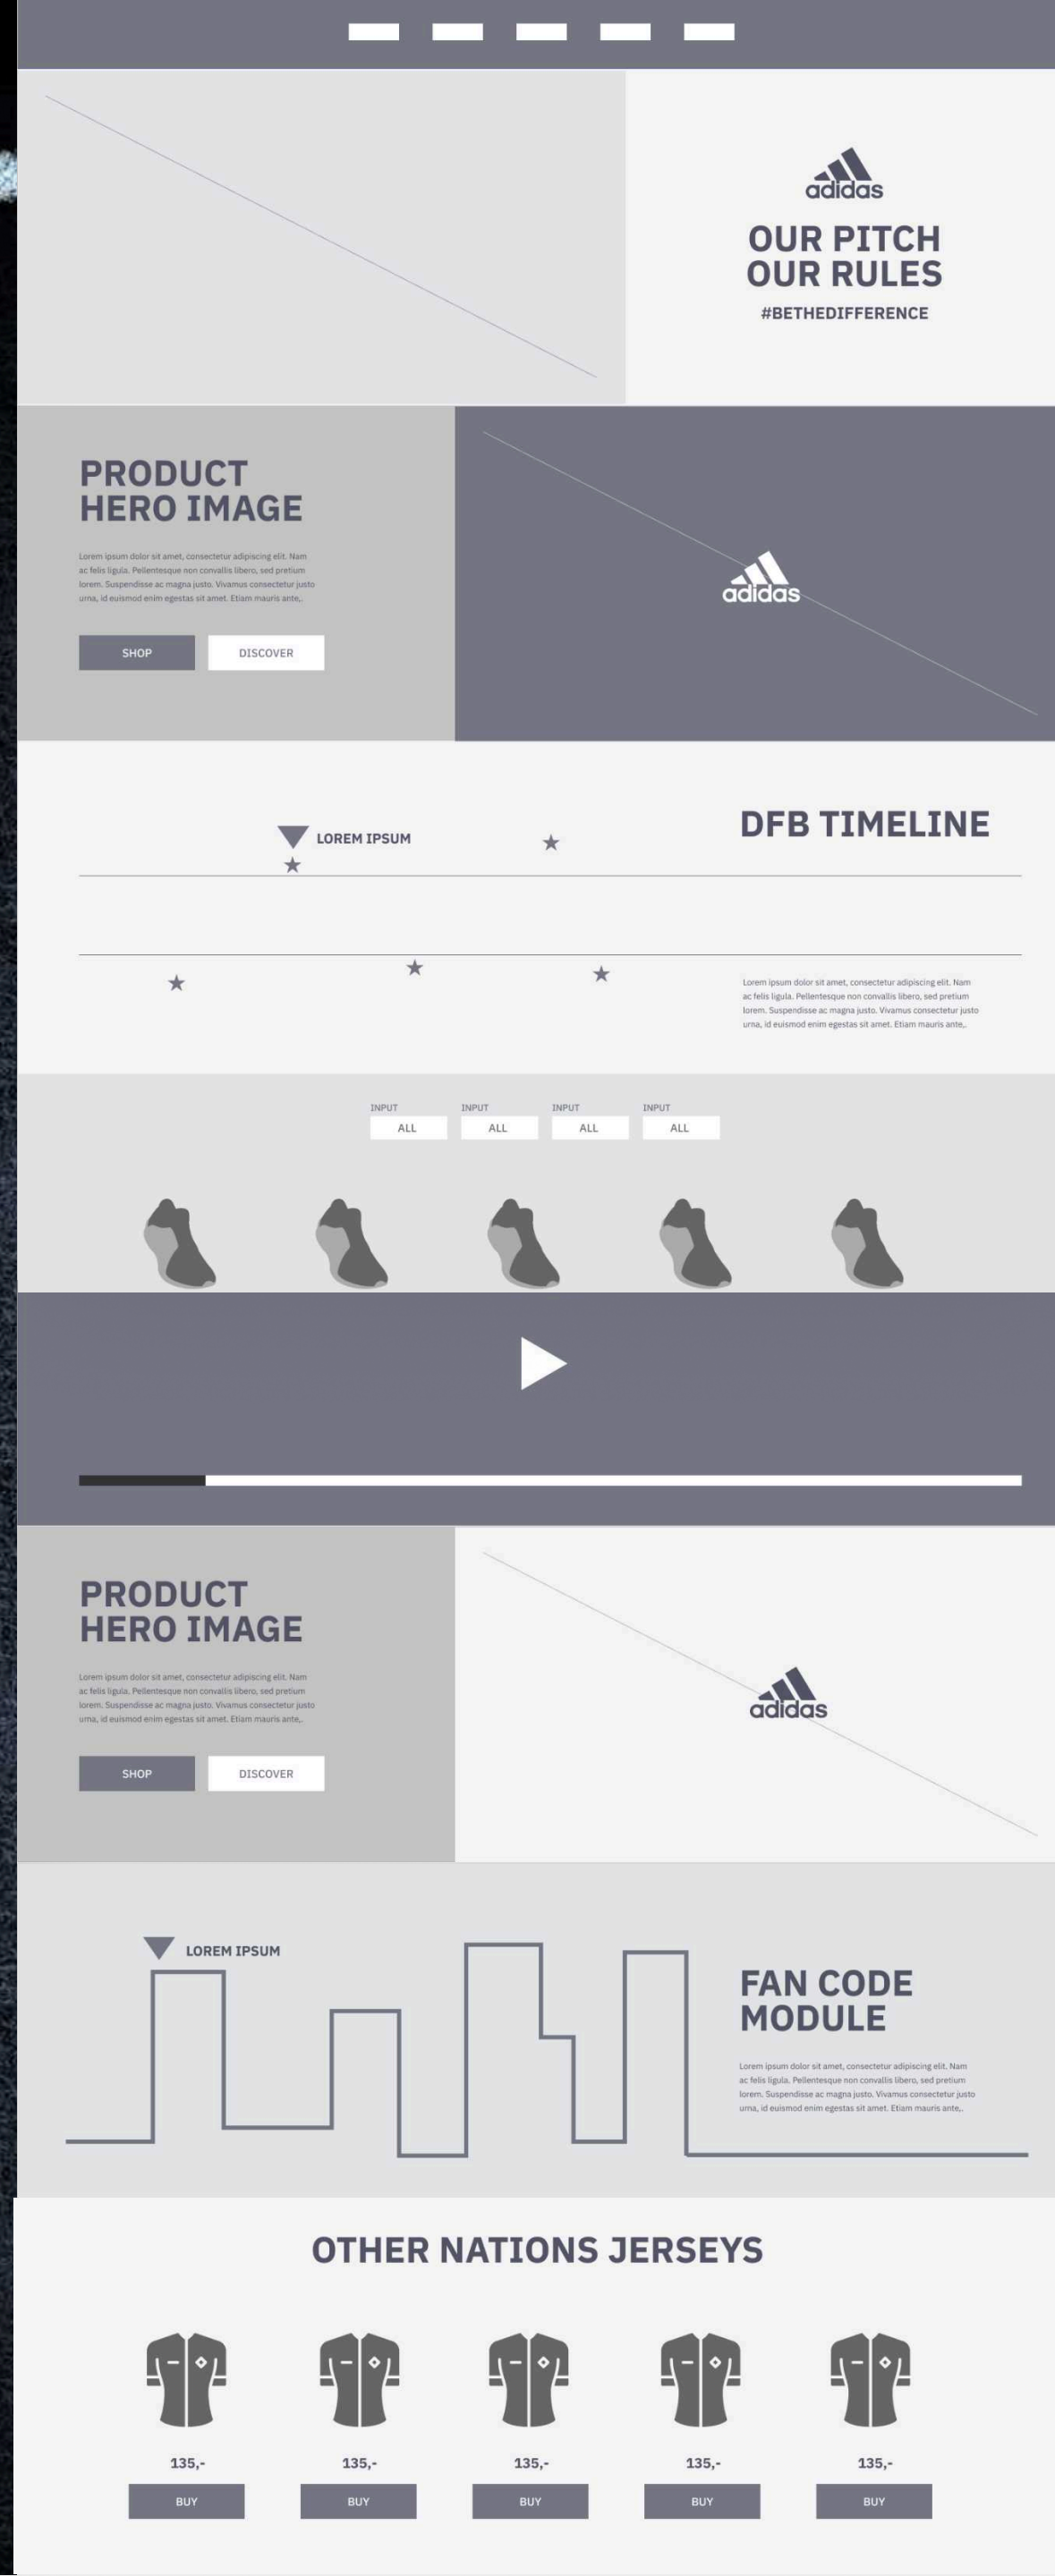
adidas

OUR PITCH
OUR RULES

#BETHEDIFFERENCE

PRODUCT
HERO IMAGE

Lorem ipsum dolor sit amet, consectetur adipiscing elit. Nam ac felis ligula. Pellentesque non convallis libero, sed pretium lorem. Suspendisse ac magna justo. Vivamus consectetur justo urna, id euismod enim egestas sit amet. Etiam mauris ante,.

SHOP DISCOVER

adidas

LOREM IPSUM

DFB TIMELINE

Lorem ipsum dolor sit amet, consectetur adipiscing elit. Nam ac felis ligula. Pellentesque non convallis libero, sed pretium lorem. Suspendisse ac magna justo. Vivamus consectetur justo urna, id euismod enim egestas sit amet. Etiam mauris ante,.

INPUT ALL
INPUT ALL
INPUT ALL
INPUT ALL

PRODUCT
HERO IMAGE

Lorem ipsum dolor sit amet, consectetur adipiscing elit. Nam ac felis ligula. Pellentesque non convallis libero, sed pretium lorem. Suspendisse ac magna justo. Vivamus consectetur justo urna, id euismod enim egestas sit amet. Etiam mauris ante,.

SHOP DISCOVER

adidas

LOREM IPSUM

FAN CODE
MODULE

Lorem ipsum dolor sit amet, consectetur adipiscing elit. Nam ac felis ligula. Pellentesque non convallis libero, sed pretium lorem. Suspendisse ac magna justo. Vivamus consectetur justo urna, id euismod enim egestas sit amet. Etiam mauris ante,.

OTHER NATIONS JERSEYS

135,-
BUY

135,-
BUY

135,-
BUY

135,-
BUY

135,-
BUY